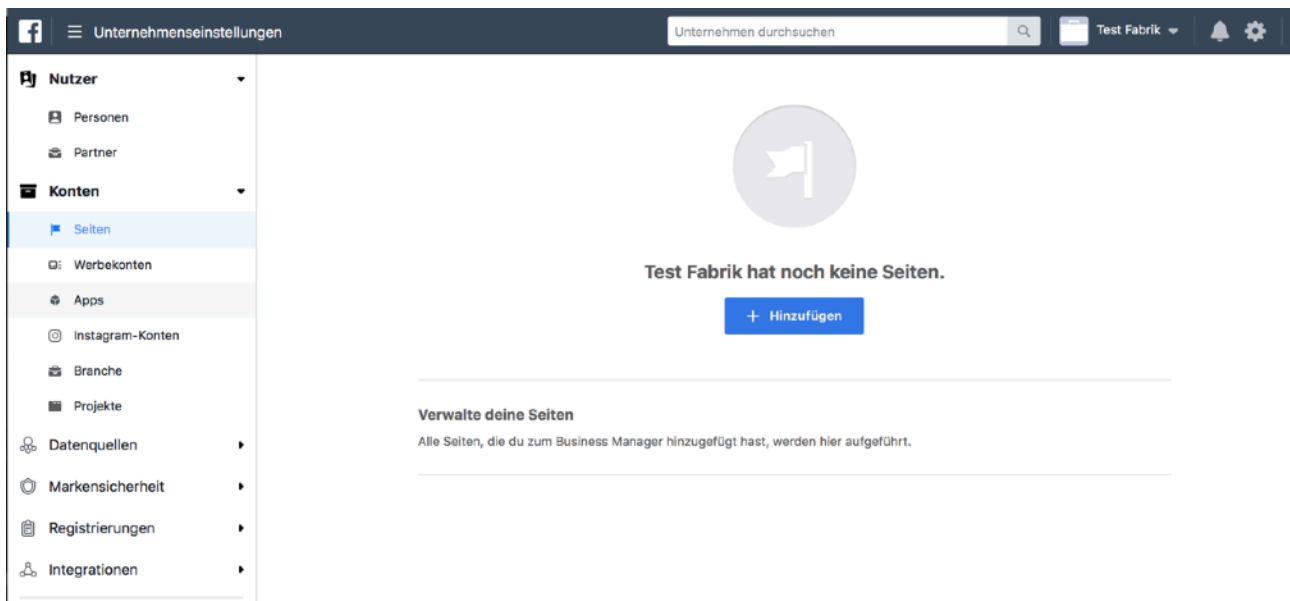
Unternehmenseinstellungen

Unternehmen durchsuchen

Test Fabrik

Nutzer

Personen

Partner

Konten

Seiten

Werbekonten

Apps

Instagram-Konten

Branche

Projekte

Datenquellen

Markensicherheit

Registrierungen

Integrationen

Test Fabrik hat noch keine Seiten.

+ Hinzufügen

Verwalte deine Seiten

Alle Seiten, die du zum Business Manager hinzugefügt hast, werden hier aufgeführt.